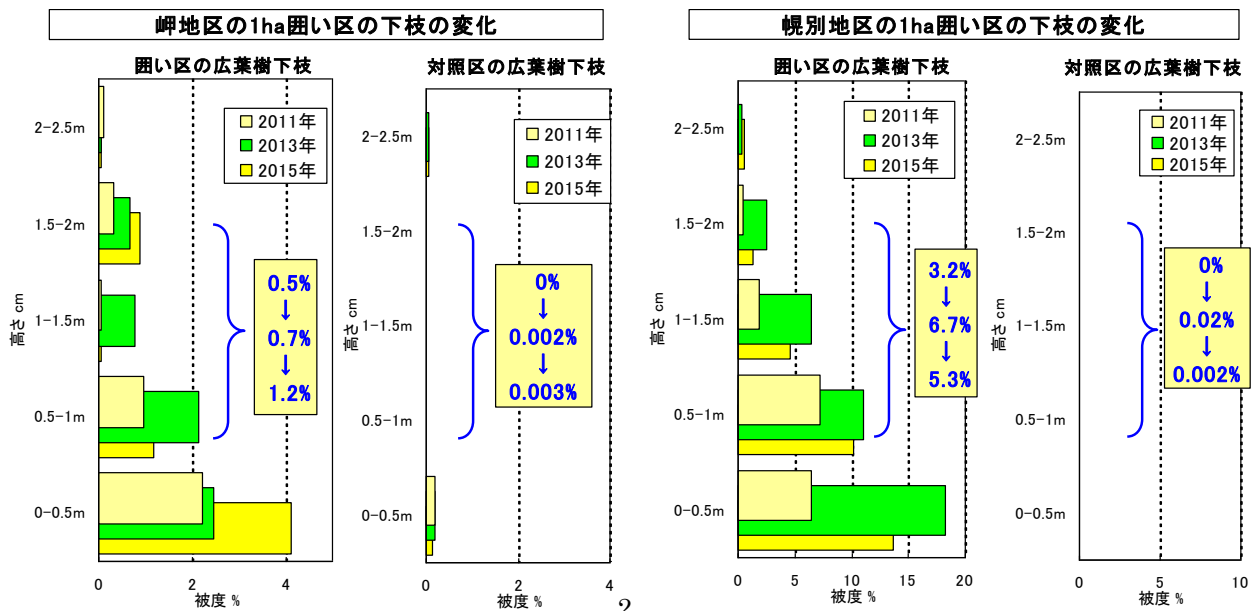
岬地区の1ha囲い区の下枝の変化

囲い区の広葉樹下枝

2-2.5m
1.5-2m
1-1.5m
0.5-1m
0-0.5m
高さ cm

2011年
2013年
2015年

0.5%
↓
0.7%
↓
1.2%

0 2 4
被度 %

対照区の広葉樹下枝

2-2.5m
1.5-2m
1-1.5m
0.5-1m
0-0.5m
高さ cm

2011年
2013年
2015年

0%
↓
0.002%
↓
0.003%

0 2 4
被度 %

2

幌別地区の1ha囲い区の下枝の変化

囲い区の広葉樹下枝

2-2.5m
1.5-2m
1-1.5m
0.5-1m
0-0.5m
高さ cm

2011年
2013年
2015年

3.2%
↓
6.7%
↓
5.3%

0 5 10 15 20
被度 %

対照区の広葉樹下枝

2-2.5m
1.5-2m
1-1.5m
0.5-1m
0-0.5m
高さ cm

2011年
2013年
2015年

0%
↓
0.02%
↓
0.002%

0 5 10
被度 %